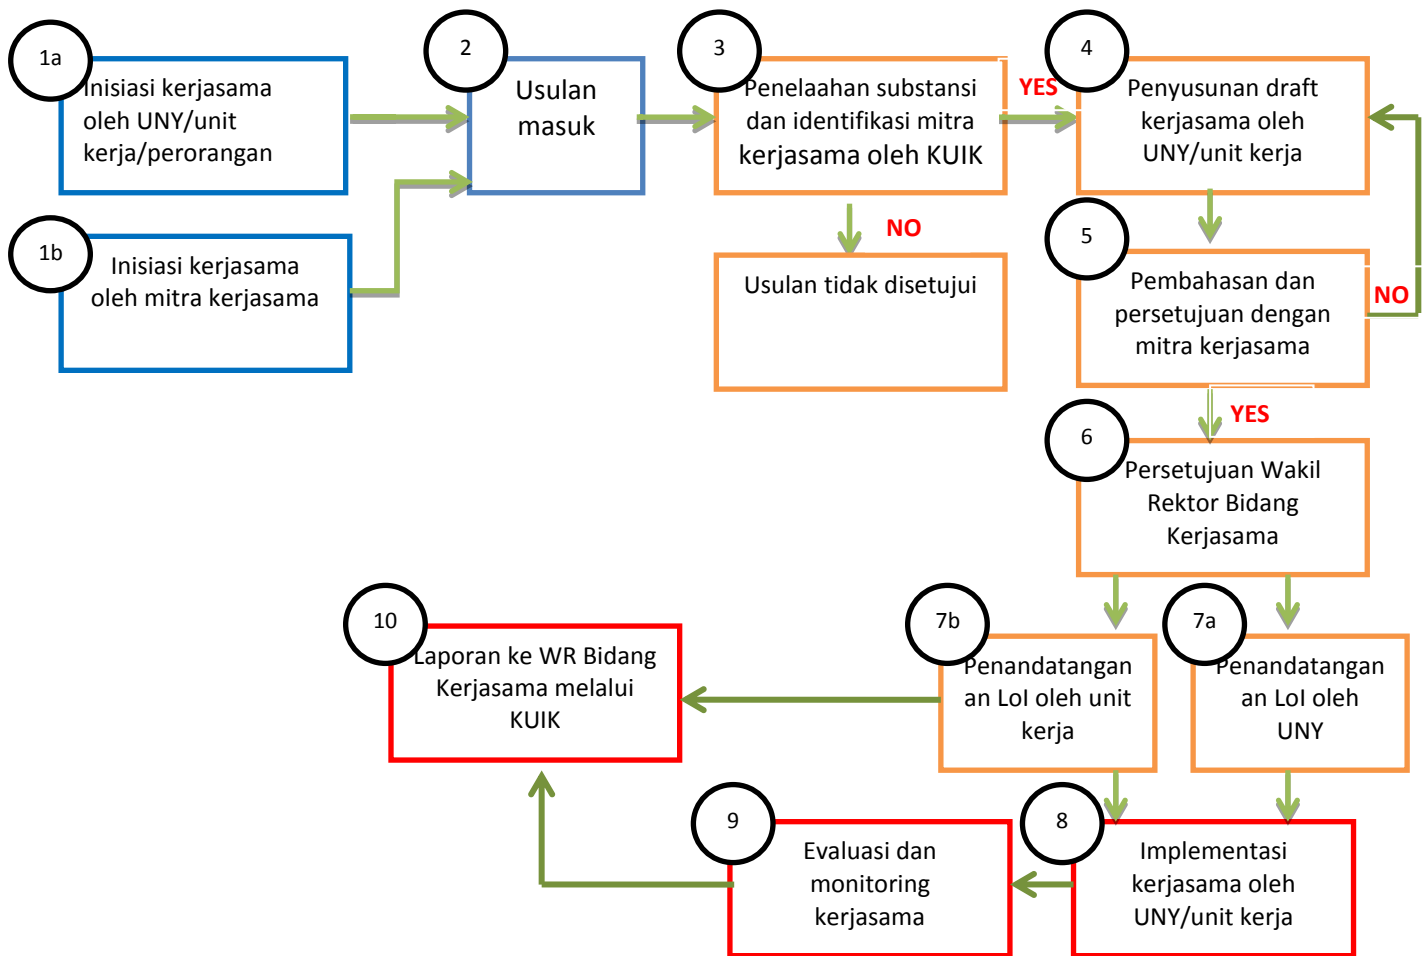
1a
Inisiasi kerjasama oleh UNY/unit kerja/perorangan

1b
Inisiasi kerjasama oleh mitra kerjasama

2
Usulan masuk

3
Penelaahan substansi dan identifikasi mitra kerjasama oleh KUIK

YES

NO

Usulan tidak disetujui

4
Penyusunan draft kerjasama oleh UNY/unit kerja

5
Pembahasan dan persetujuan dengan mitra kerjasama

NO

YES

6
Persetujuan Wakil Rektor Bidang Kerjasama

7b
Penandatangan an LoI oleh unit kerja

7a
Penandatangan an LoI oleh UNY

10
Laporan ke WR Bidang Kerjasama melalui KUIK

9
Evaluasi dan monitoring kerjasama

8
Implementasi kerjasama oleh UNY/unit kerja